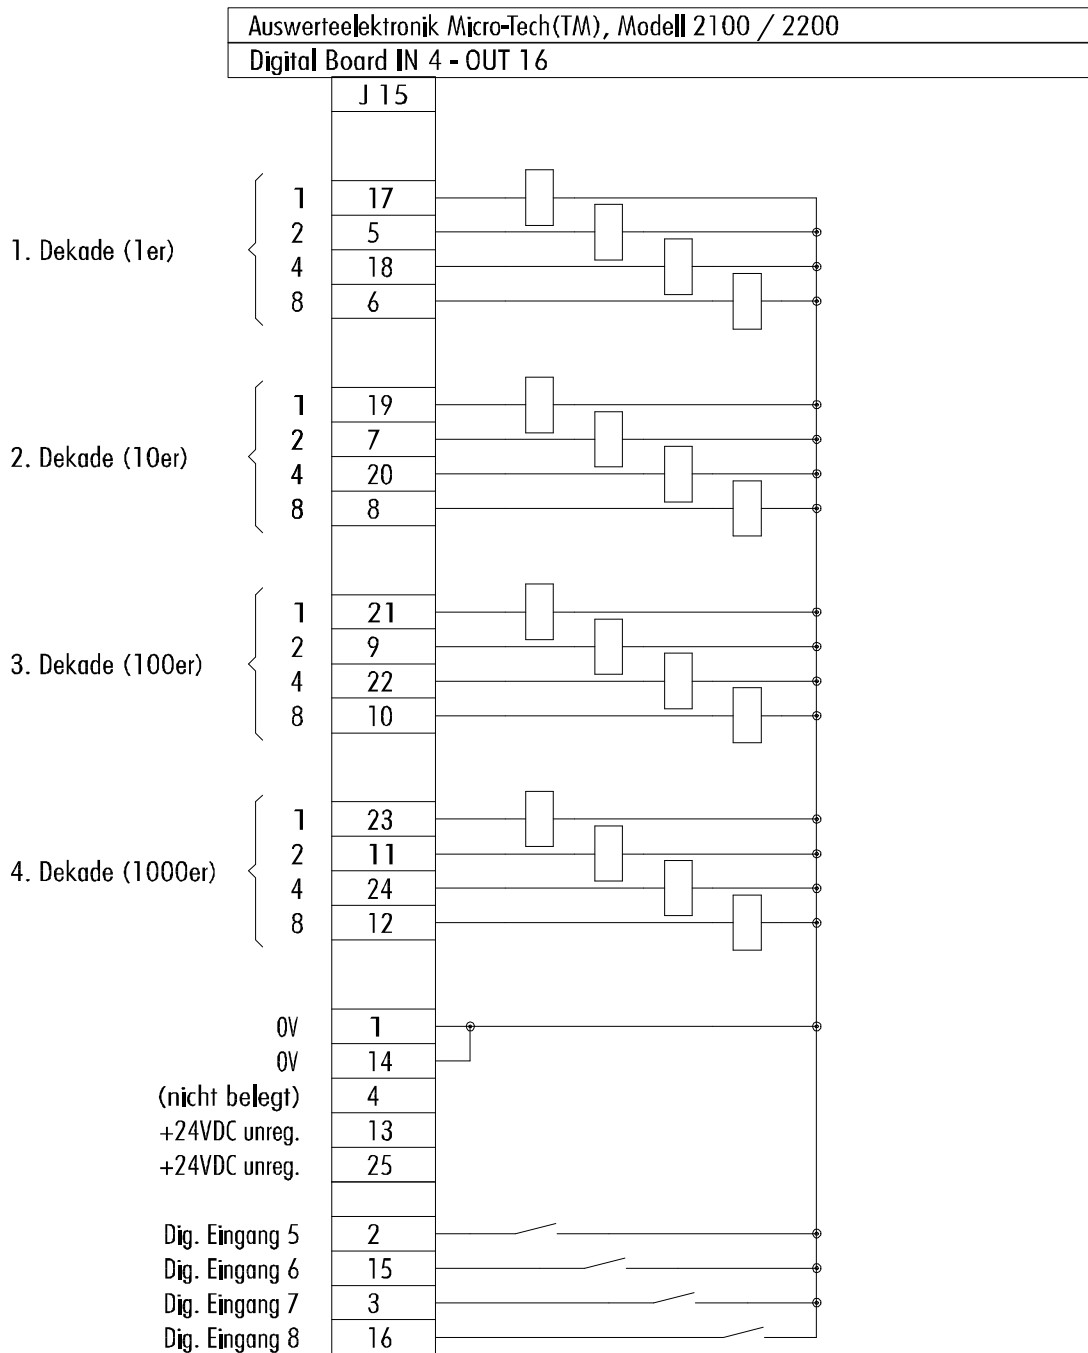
Auswerteelektronik Micro-Tech(TM), Modell 2100 / 2200
Digital Board IN 4 - OUT 16

J 15

1. Dekade (1er)
1 17
2 5
4 18
8 6

2. Dekade (10er)
1 19
2 7
4 20
8 8

3. Dekade (100er)
1 21
2 9
4 22
8 10

4. Dekade (1000er)
1 23
2 11
4 24
8 12

0V 1
0V 14
(nicht belegt) 4
+24VDC unreg. 13
+24VDC unreg. 25

Dig. Eingang 5 2
Dig. Eingang 6 15
Dig. Eingang 7 3
Dig. Eingang 8 16